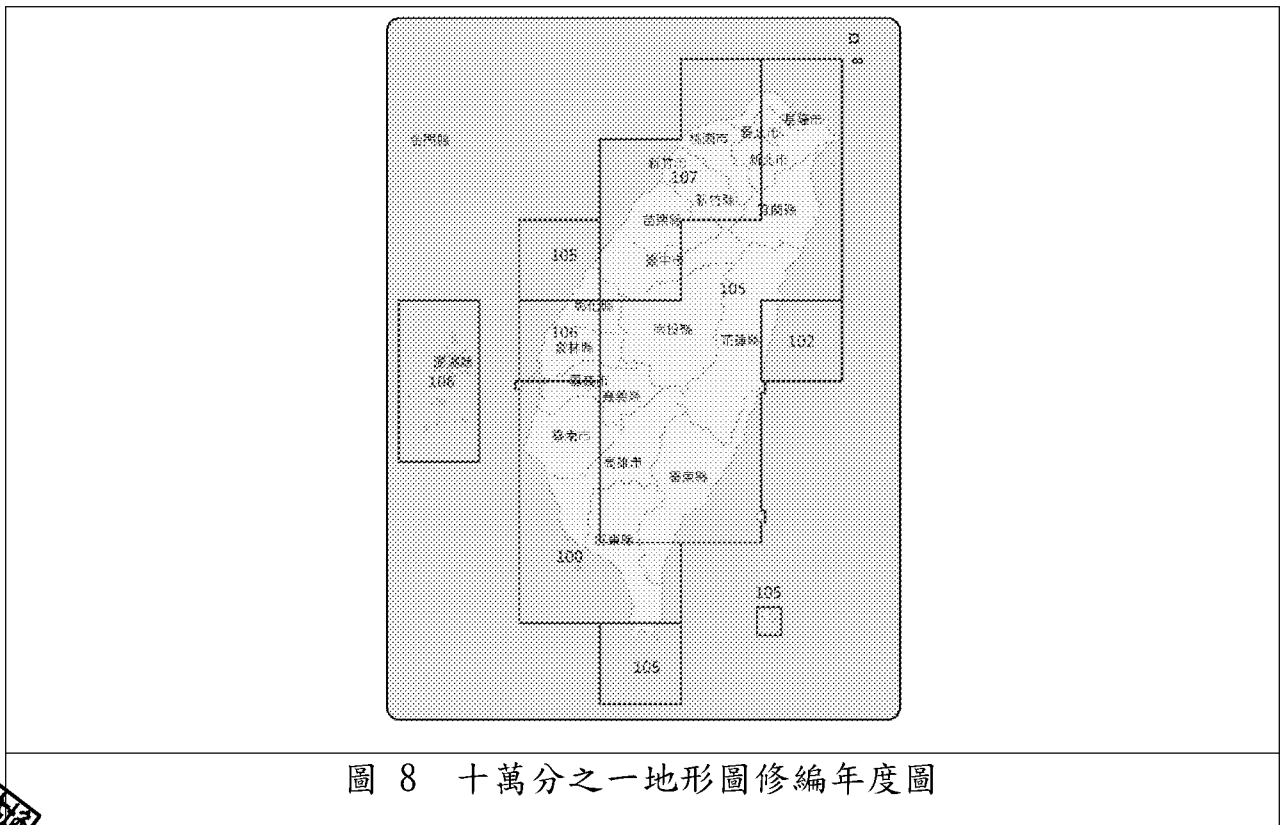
金門縣

桃園市 臺北市 基隆市

新竹市 新北市

107

新竹縣 宜蘭縣

苗栗縣

105 臺中市

105

彰化縣

106 南投縣

雲林縣 花蓮縣 102

澎湖縣

108 嘉義市

嘉義縣

臺南市

高雄市 臺東縣

屏東縣

100

105

105

圖 8 十萬分之一地形圖修編年度圖